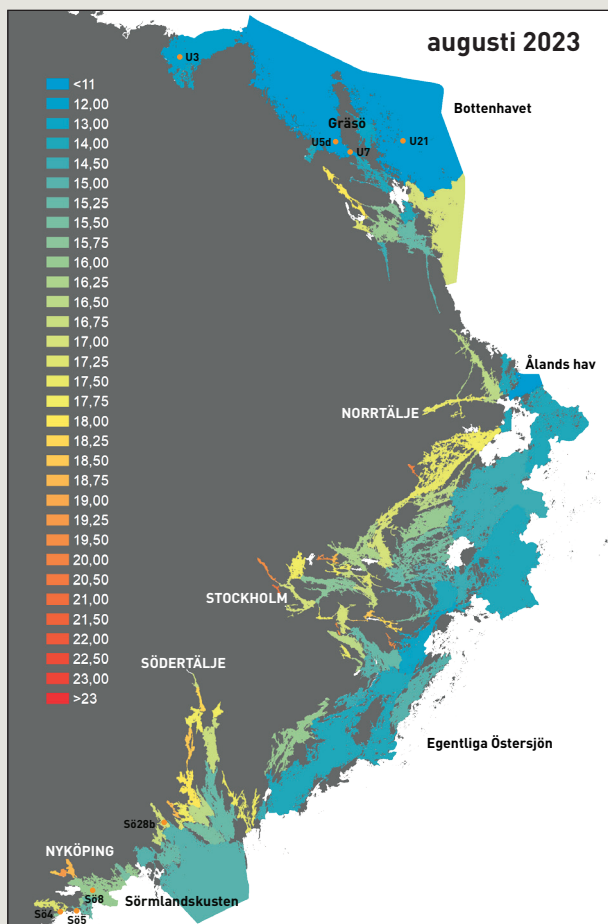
augusti 2023

<11
12,00
13,00
14,00
14,50
15,00
15,25
15,50
15,75
16,00
16,25
16,50
16,75
17,00
17,25
17,50
17,75
18,00
18,25
18,50
18,75
19,00
19,25
19,50
20,00
20,50
21,00
21,50
22,00
22,50
23,00
>23

U3
Bottenhavet
Gräsö
U5d
U7
U21
Ålands hav
NORRTÄLJE
STOCKHOLM
SÖDERTÄLJE
Egentliga Östersjön
Sö28b
NYKÖPING
Sö8
Sörmlandskusten
Sö4
Sö5